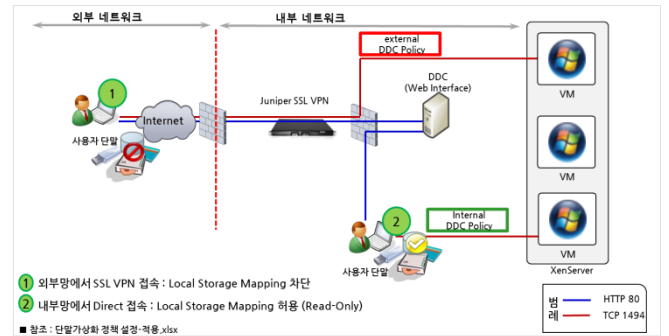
외부 네트워크

내부 네트워크

external DDC Policy

1

Internet

Juniper SSL VPN

DDC (Web Interface)

VM

사용자 단말

VM

2

Internal DDC Policy

VM

사용자 단말

XenServer

1 외부망에서 SSL VPN 접속 : Local Storage Mapping 차단

2 내부망에서 Direct 접속 : Local Storage Mapping 허용 (Read-Only)

■ 참조 : 단말가상화 정책 설정-적용.xlsx

범례

HTTP 80

TCP 1494